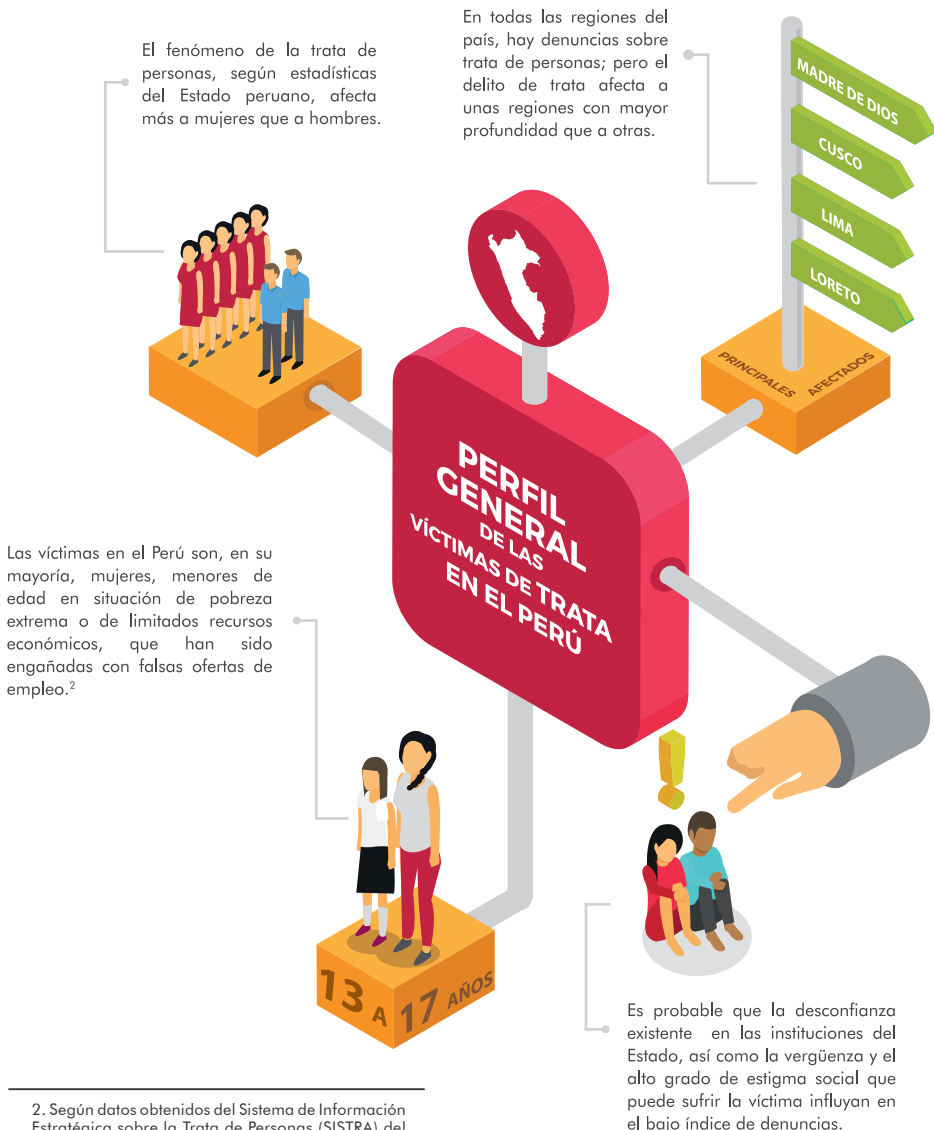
El fenómeno de la trata de personas, según estadísticas del Estado peruano, afecta más a mujeres que a hombres.

En todas las regiones del país, hay denuncias sobre trata de personas; pero el delito de trata afecta a unas regiones con mayor profundidad que a otras.

MADRE DE DIOS

CUSCO

LIMA

LORETO

PRINCIPALES AFECTADOS

PERFIL GENERAL DE LAS VÍCTIMAS DE TRATA EN EL PERÚ

Las víctimas en el Perú son, en su mayoría, mujeres, menores de edad en situación de pobreza extrema o de limitados recursos económicos, que han sido engañadas con falsas ofertas de empleo.$^2$

13 A 17 AÑOS

Es probable que la desconfianza existente en las instituciones del Estado, así como la vergüenza y el alto grado de estigma social que puede sufrir la víctima influyan en el bajo índice de denuncias.

2. Según datos obtenidos del Sistema de Información Estratégica sobre la Trata de Personas (SISTRA) del